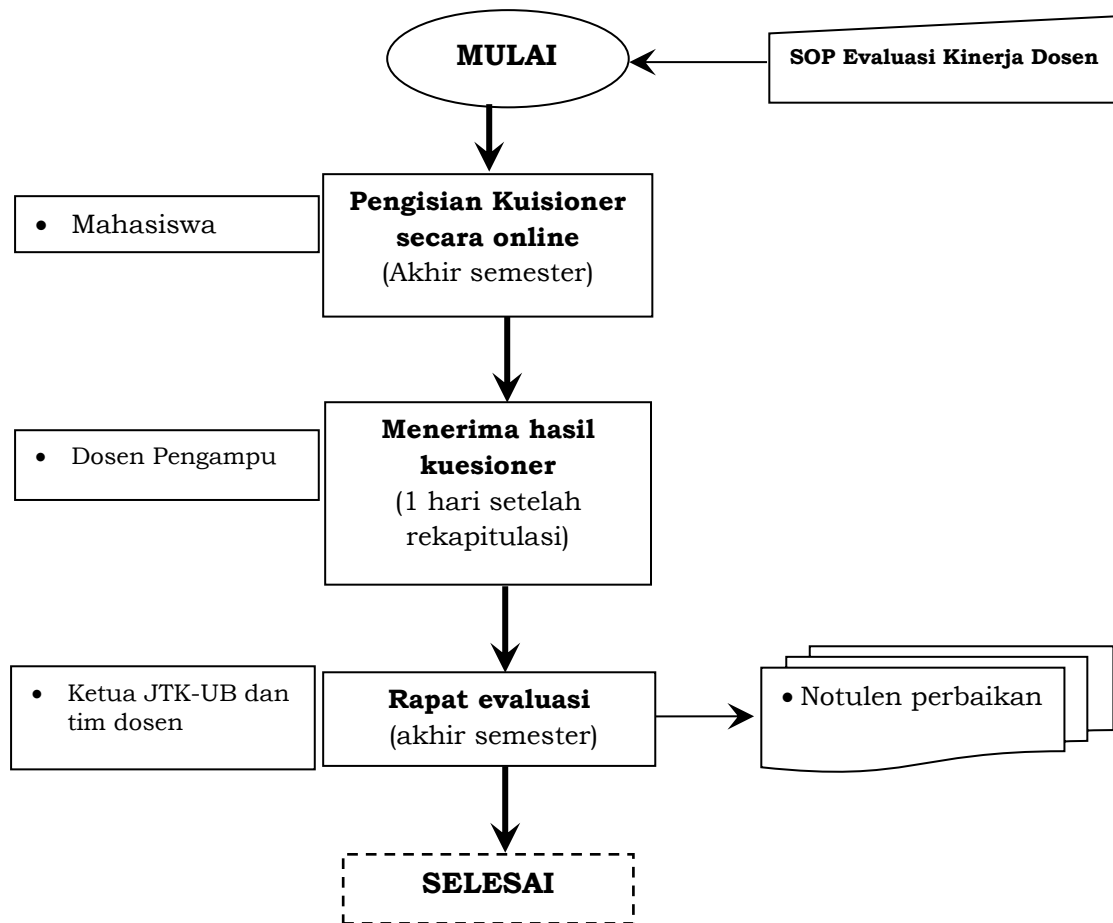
MULAI

SOP Evaluasi Kinerja Dosen

• Mahasiswa

Pengisian Kuisioner secara online
(Akhir semester)

• Dosen Pengampu

Menerima hasil kuesioner
(1 hari setelah rekapitulasi)

• Ketua JTK-UB dan tim dosen

Rapat evaluasi
(akhir semester)

• Notulen perbaikan

SELESAI